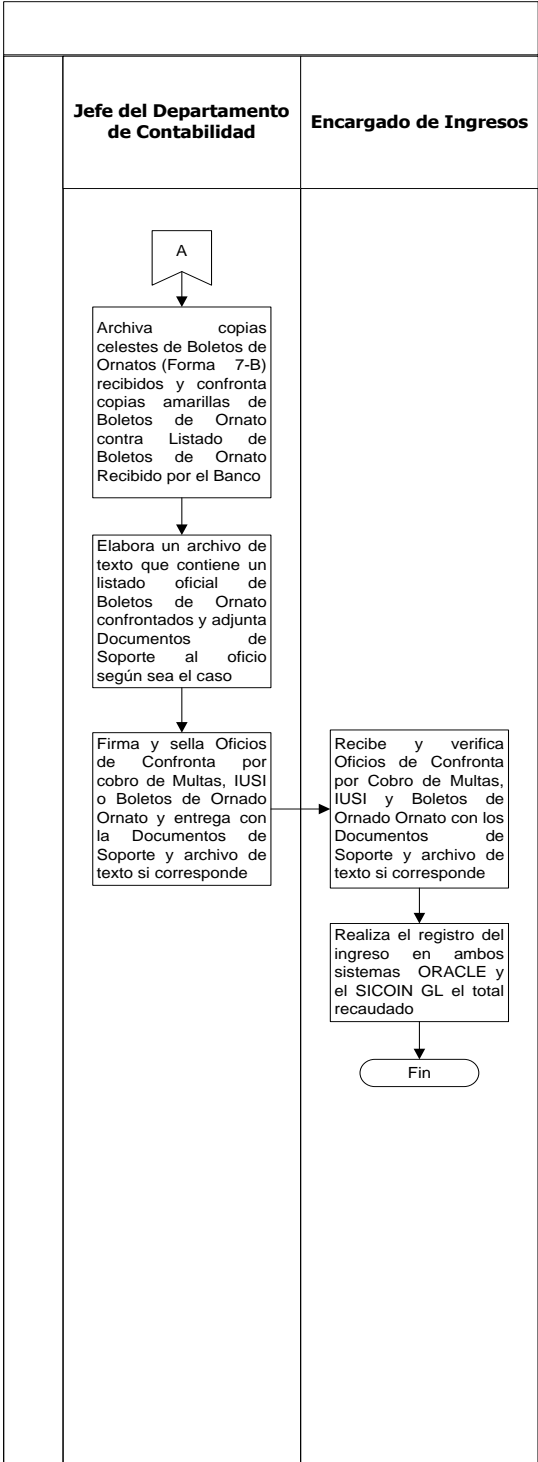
Jefe del Departamento de Contabilidad

Encargado de Ingresos

A

Archiva copias celestes de Boletos de Ornatos (Forma 7-B) recibidos y confronta copias amarillas de Boletos de Ornato contra Listado de Boletos de Ornato Recibido por el Banco

Elabora un archivo de texto que contiene un listado oficial de Boletos de Ornato confrontados y adjunta Documentos de Soporte al oficio según sea el caso

Firma y sella Oficios de Confronta por cobro de Multas, IUSI o Boletos de Ornado Ornato y entrega con la Documentos de Soporte y archivo de texto si corresponde

Recibe y verifica Oficios de Confronta por Cobro de Multas, IUSI y Boletos de Ornado Ornato con los Documentos de Soporte y archivo de texto si corresponde

Realiza el registro del ingreso en ambos sistemas ORACLE y el SICOIN GL el total recaudado

Fin